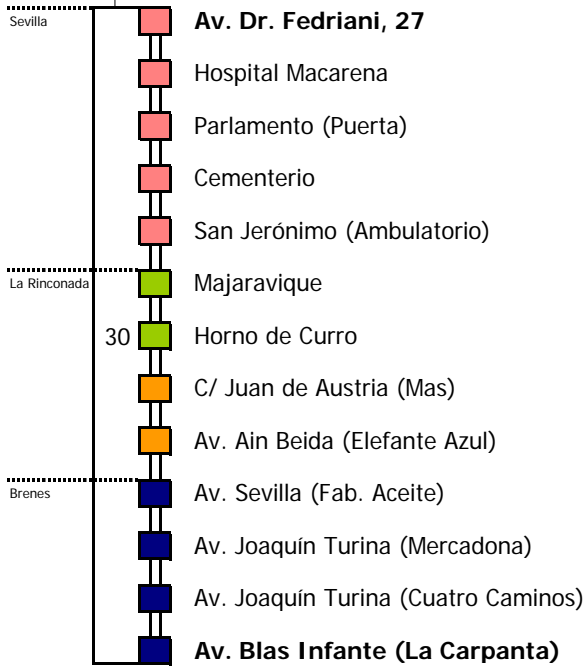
Sevilla
**Av. Dr. Fedriani, 27**
Hospital Macarena
Parlamento (Puerta)
Cementerio
San Jerónimo (Ambulatorio)
La Rinconada
Majaravique
30 Horno de Curro
C/ Juan de Austria (Mas)
Av. Ain Beida (Elefante Azul)
Brenes
Av. Sevilla (Fab. Aceite)
Av. Joaquín Turina (Mercadona)
Av. Joaquín Turina (Cuatro Caminos)
**Av. Blas Infante (La Carpanta)**